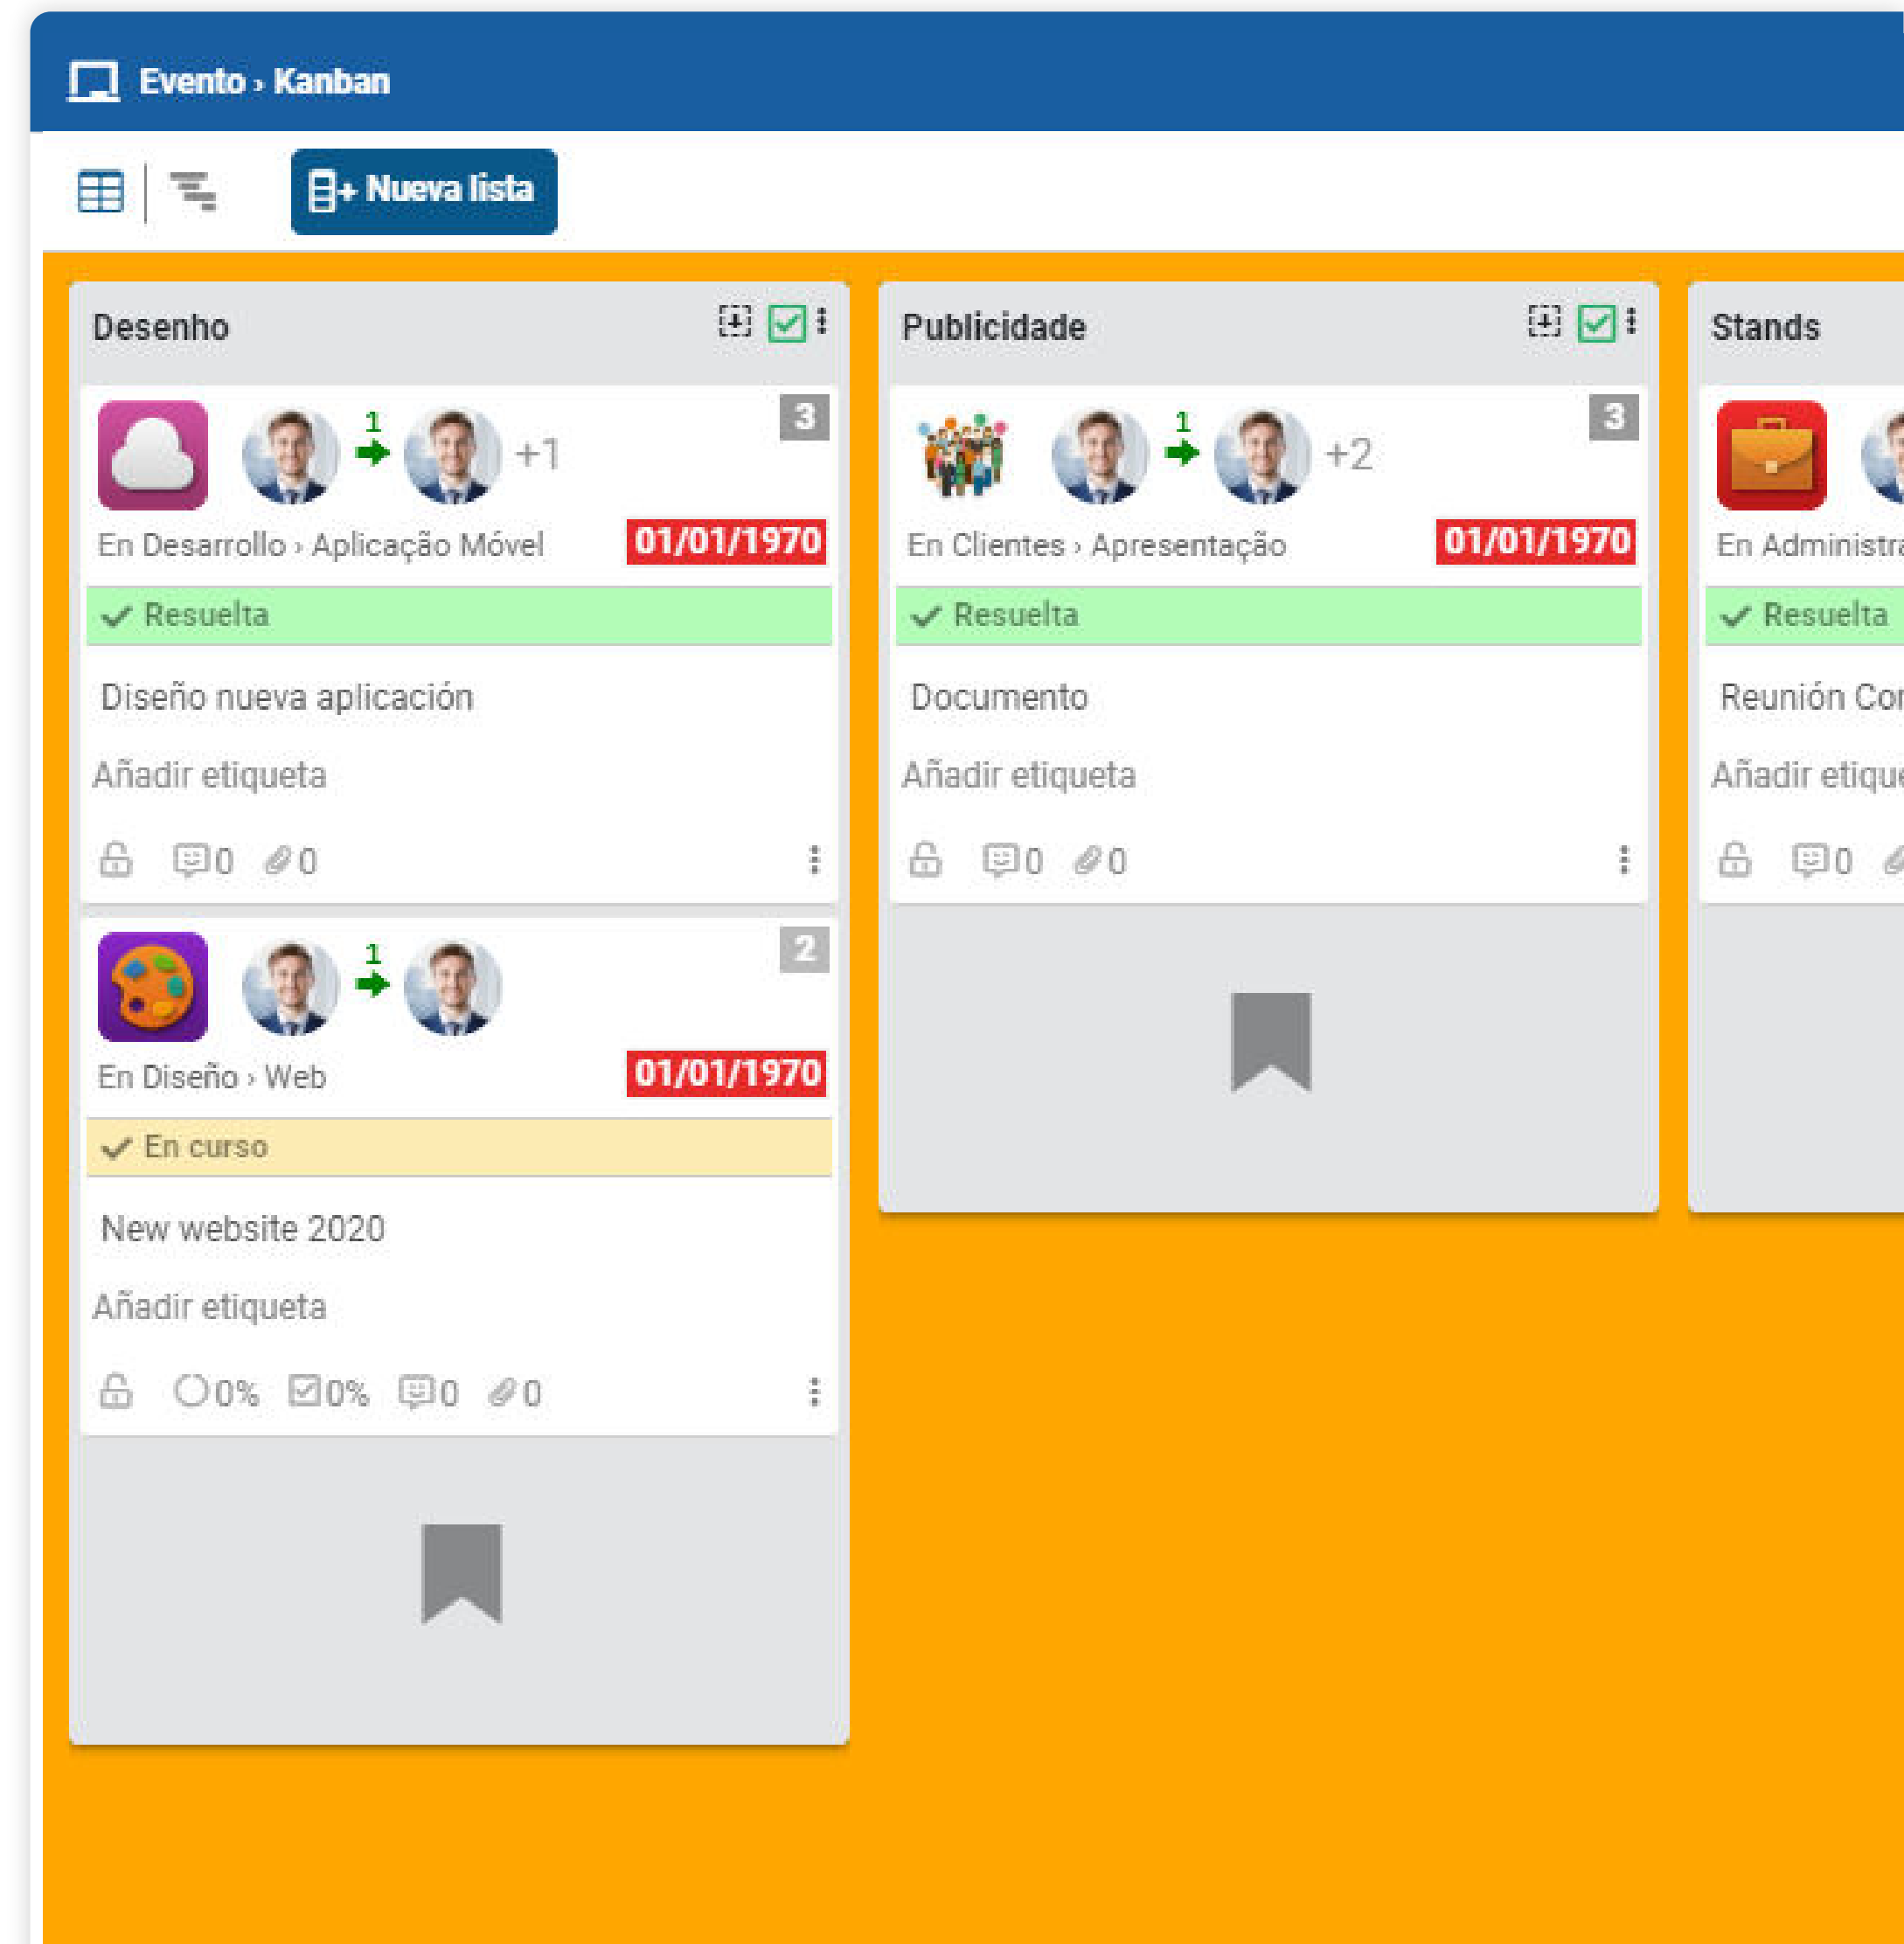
Evento › Kanban

Nueva lista

Desenho

1 +1 3

En Desarrollo › Aplicação Móvel 01/01/1970

Resuelta

Diseño nueva aplicación

Añadir etiqueta

0 0

1 2

En Diseño › Web 01/01/1970

En curso

New website 2020

Añadir etiqueta

0% 0% 0 0

Publicidade

1 +2 3

En Clientes › Apresentação 01/01/1970

Resuelta

Documento

Añadir etiqueta

0 0

Stands

En Administra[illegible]

Resuelta

Reunión Co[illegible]

Añadir etique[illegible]

0